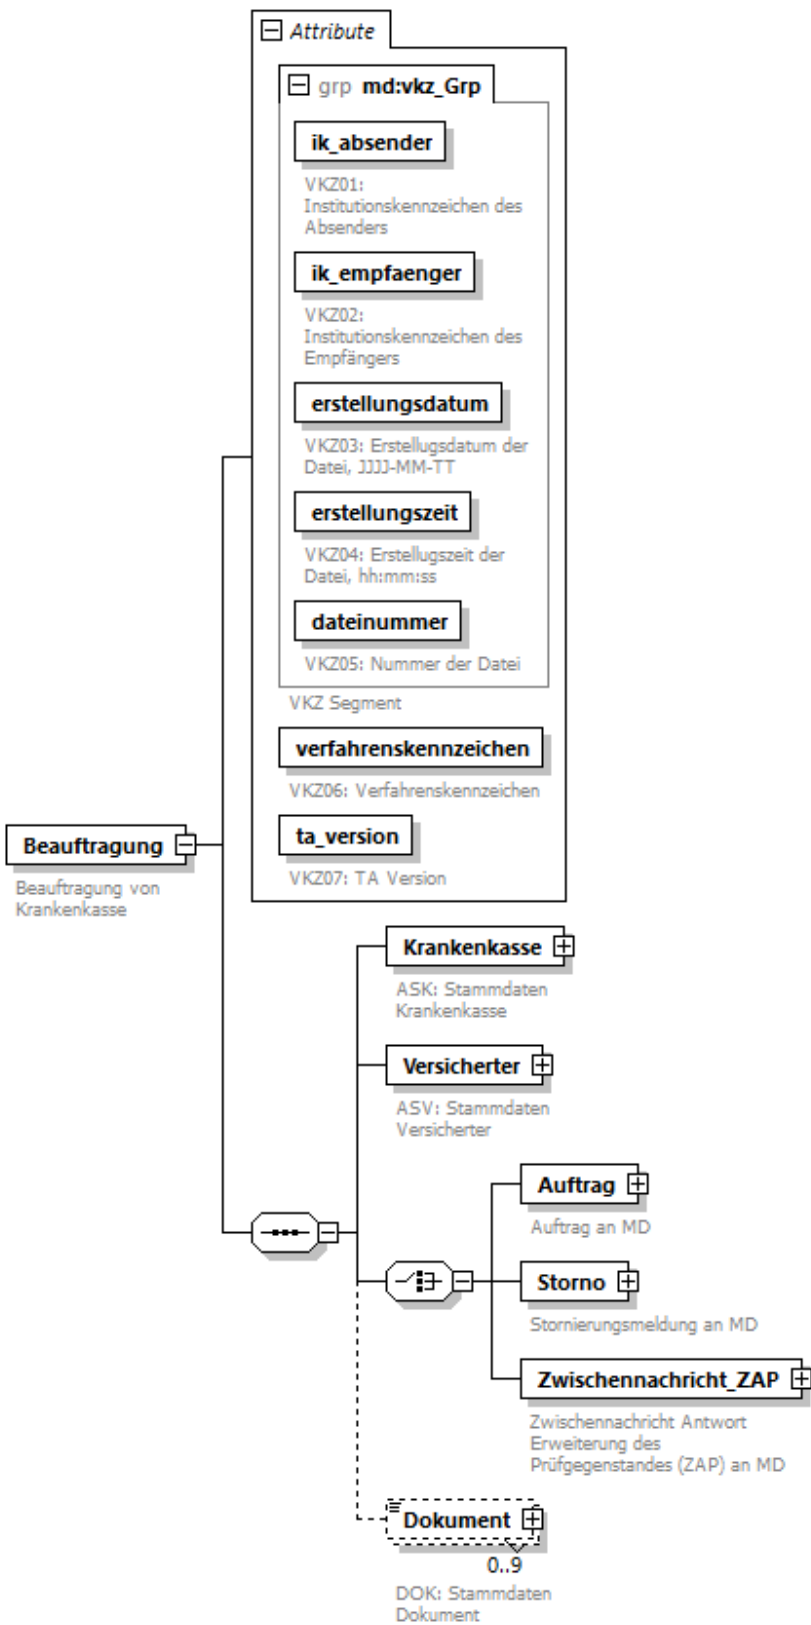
Attribute

grp md:vkz_Grp

ik_absender

VKZ01: Institutionskennzeichen des Absenders

ik_empfaenger

VKZ02: Institutionskennzeichen des Empfängers

erstellungsdatum

VKZ03: Erstellugsdatum der Datei, JJJJ-MM-TT

erstellungszeit

VKZ04: Erstellugszeit der Datei, hh:mm:ss

dateinummer

VKZ05: Nummer der Datei

VKZ Segment

verfahrenskennzeichen

VKZ06: Verfahrenskennzeichen

ta_version

VKZ07: TA Version

Beauftragung

Beauftragung von Krankenkasse

Krankenkasse

ASK: Stammdaten Krankenkasse

Versicherter

ASV: Stammdaten Versicherter

Auftrag

Auftrag an MD

Storno

Stornierungsmeldung an MD

Zwischennachricht_ZAP

Zwischennachricht Antwort Erweiterung des Prüfgegenstandes (ZAP) an MD

Dokument

0..9

DOK: Stammdaten Dokument